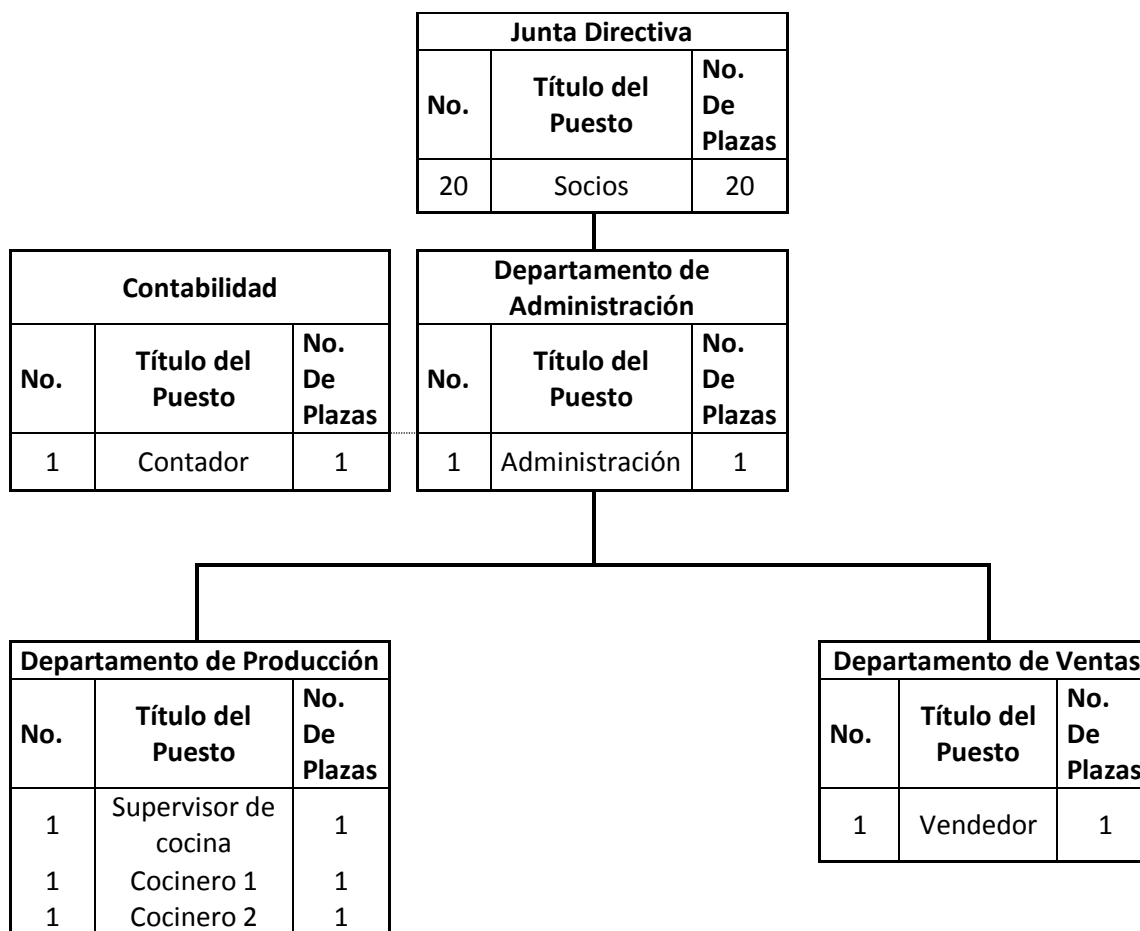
Junta Directiva

| No. | Título del Puesto | No. De Plazas |
|---|---|---|
| 20 | Socios | 20 |

Contabilidad

| No. | Título del Puesto | No. De Plazas |
|---|---|---|
| 1 | Contador | 1 |

Departamento de Administración

| No. | Título del Puesto | No. De Plazas |
|---|---|---|
| 1 | Administración | 1 |

Departamento de Producción

| No. | Título del Puesto | No. De Plazas |
|---|---|---|
| 1 | Supervisor de cocina | 1 |
| 1 | Cocinero 1 | 1 |
| 1 | Cocinero 2 | 1 |

Departamento de Ventas

| No. | Título del Puesto | No. De Plazas |
|---|---|---|
| 1 | Vendedor | 1 |